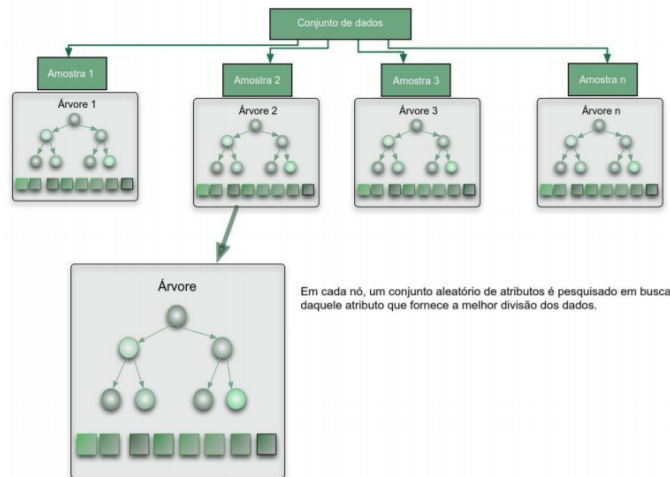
Conjunto de dados

Amostra 1

Amostra 2

Amostra 3

Amostra n

Árvore 1

Árvore 2

Árvore 3

Árvore n

Árvore

Em cada nó, um conjunto aleatório de atributos é pesquisado em busca daquele atributo que fornece a melhor divisão dos dados.